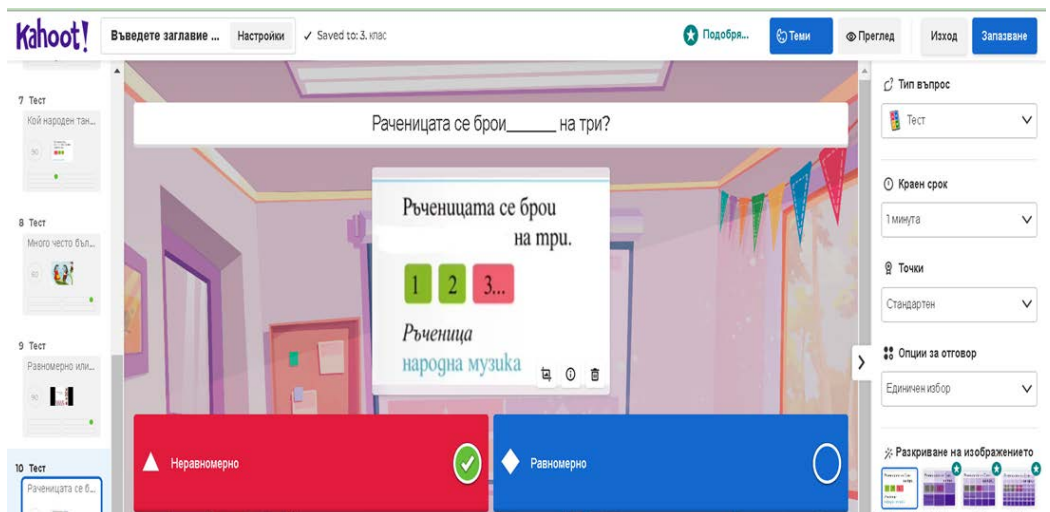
Kahoot!

Въведете заглавие ...

Настройки

✓ Saved to: 3. клас

Подобря...

Теми

Преглед

Изход

Запазване

7 Тест

Кой народен тан...

8 Тест

Много често бъл...

9 Тест

Равномерно или...

10 Тест

Ръченицата се б...

Ръченицата се брои______ на три?

Ръченицата се брои на три.

| 1 | 2 | 3... |
|---|---|---|

Ръченица
народна музика

Неравномерно

Равномерно

Тип въпрос

Тест

Краен срок

1 минута

Точки

Стандартен

Опции за отговор

Единичен избор

Разкриване на изображението